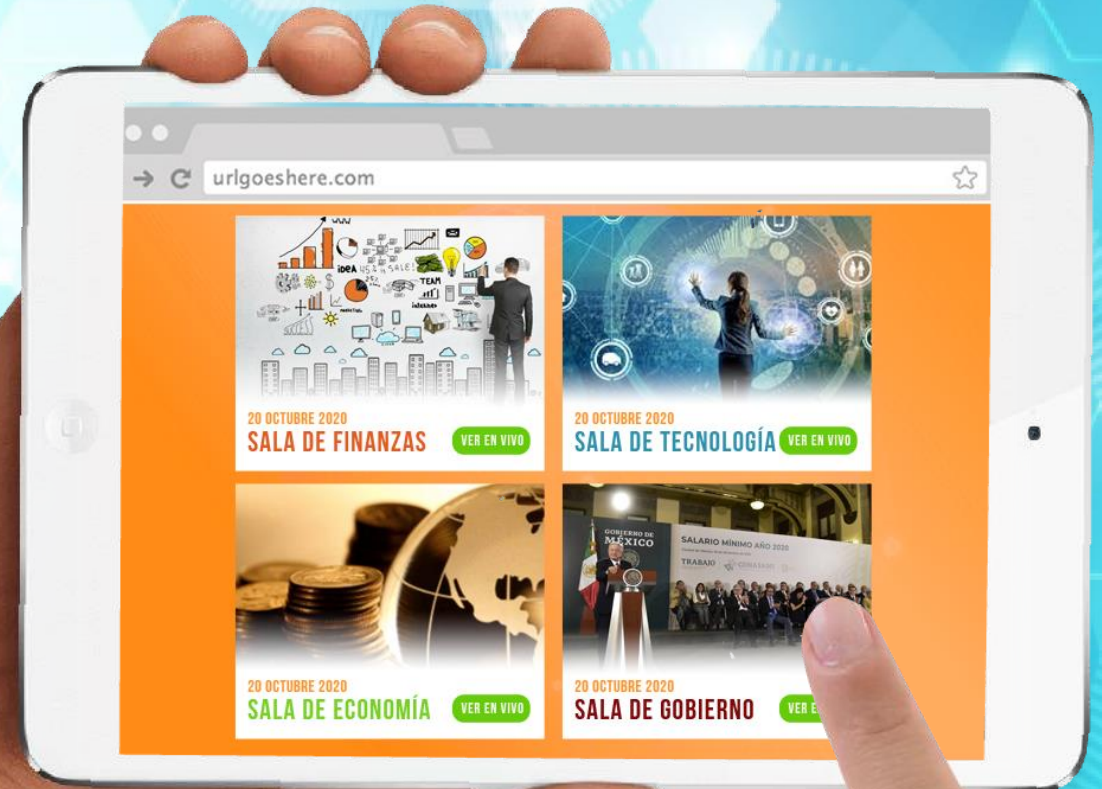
urlgoeshere.com

IDEA
SALE!
TEAM

20 OCTUBRE 2020
SALA DE FINANZAS
VER EN VIVO

20 OCTUBRE 2020
SALA DE TECNOLOGÍA
VER EN VIVO

20 OCTUBRE 2020
SALA DE ECONOMÍA
VER EN VIVO

GOBIERNO DE MÉXICO
SALARIO MÍNIMO AÑO 2020
TRABAJO

20 OCTUBRE 2020
SALA DE GOBIERNO
VER E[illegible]